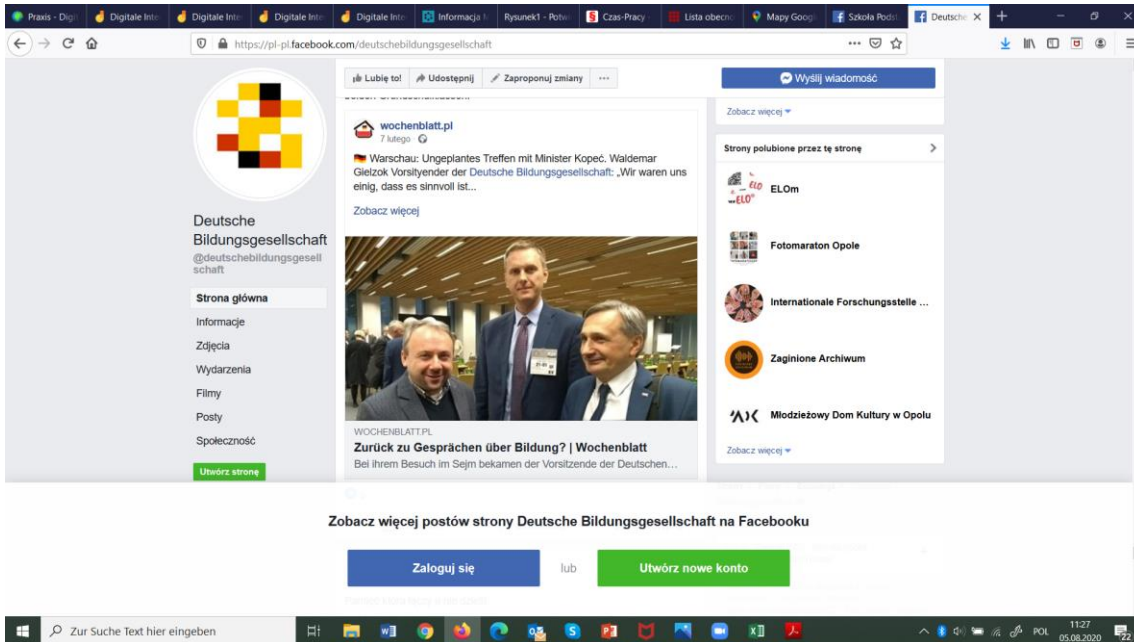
Praxis - Digi | Digitale Inte | Digitale Inte | Digitale Inte | Digitale Inte | Informacja | Rysunek1 - Potw | Czas-Pracy | Lista obecno | Mapy Googl | Szkoła Pods | Deutsche

https://pl-pl.facebook.com/deutschebildungsgesellschaft

Lubię to! | Udostępnij | Zaproponuj zmiany | ···

Wyślij wiadomość

Deutsche Bildungsgesellschaft
@deutschebildungsgesellschaft

Strona główna
Informacje
Zdjęcia
Wydarzenia
Filmy
Posty
Społeczność

Utwórz stronę

wochenblatt.pl
7 lutego

Warschau: Ungeplantes Treffen mit Minister Kopeć. Waldemar Gielzok Vorsitzender der Deutsche Bildungsgesellschaft: „Wir waren uns einig, dass es sinnvoll ist...

Zobacz więcej

WOCHENBLATT.PL
Zurück zu Gesprächen über Bildung? | Wochenblatt
Bei ihrem Besuch im Sejm bekamen der Vorsitzende der Deutschen...

Zobacz więcej

Strony polubione przez tę stronę

ELOm
Fotomaraton Opole
Internationale Forschungsstelle ...
Zaginione Archiwum
Młodzieżowy Dom Kultury w Opolu

Zobacz więcej

Zobacz więcej postów strony Deutsche Bildungsgesellschaft na Facebooku

Zaloguj się | lub | Utwórz nowe konto

Zur Suche Text hier eingeben

POL 11:27 05.08.2020